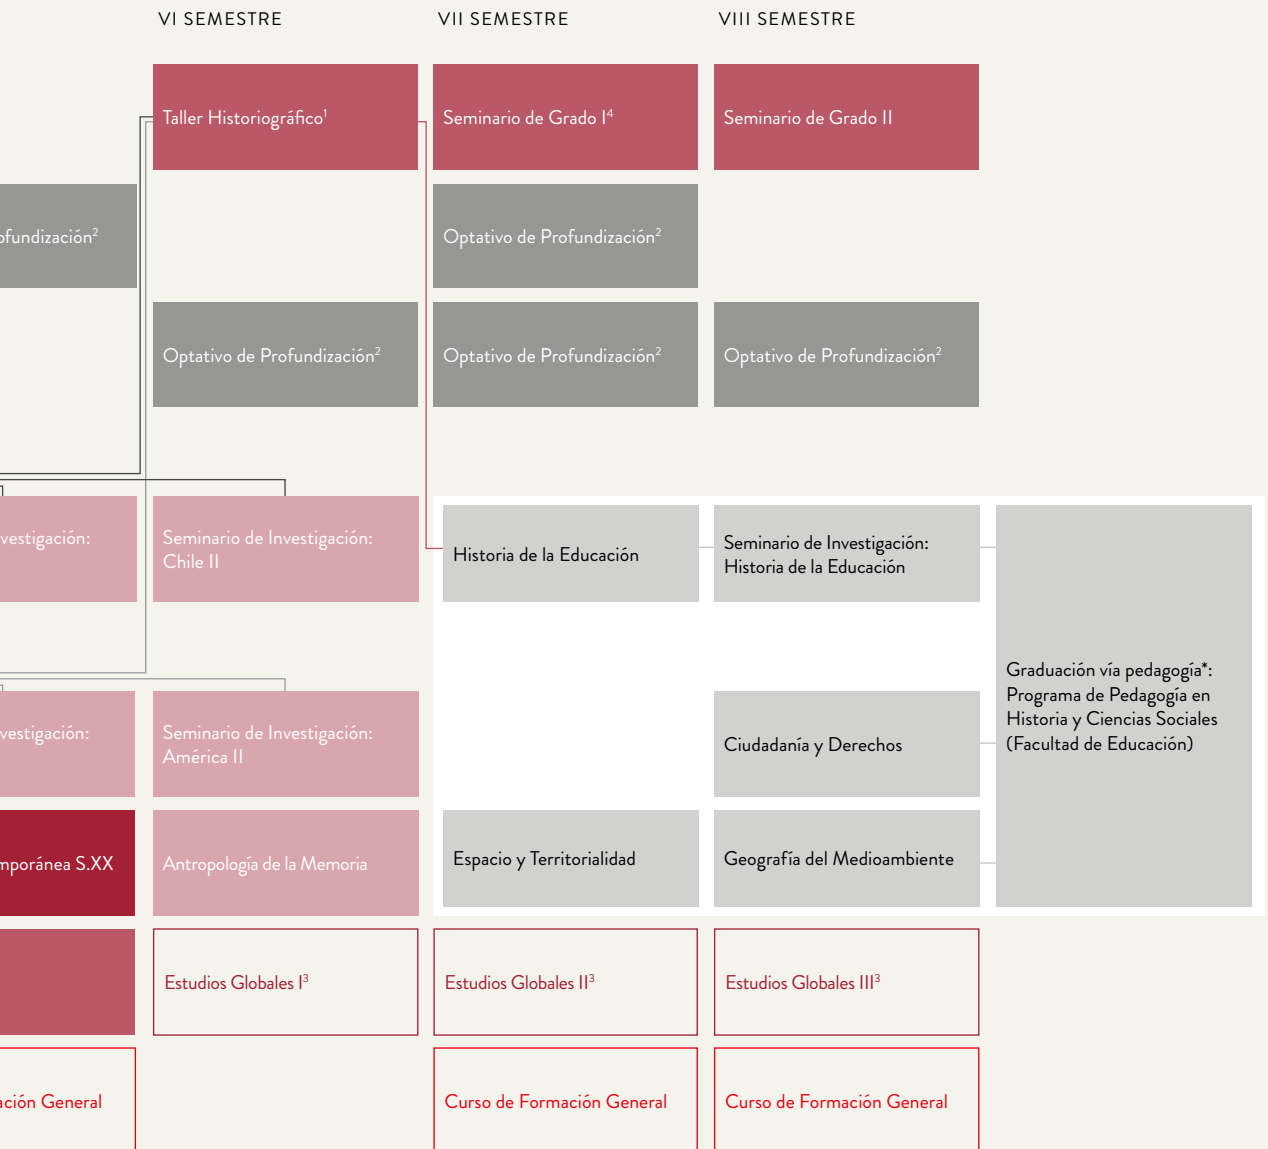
VI SEMESTRE

VII SEMESTRE

VIII SEMESTRE

Taller Historiográfico$^1$

Seminario de Grado I$^4$

Seminario de Grado II

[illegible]fundización$^2$

Optativo de Profundización$^2$

Optativo de Profundización$^2$

Optativo de Profundización$^2$

Optativo de Profundización$^2$

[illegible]vestigación:

Seminario de Investigación: Chile II

Historia de la Educación

Seminario de Investigación: Historia de la Educación

Graduación vía pedagogía*: Programa de Pedagogía en Historia y Ciencias Sociales (Facultad de Educación)

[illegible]vestigación:

Seminario de Investigación: América II

Ciudadanía y Derechos

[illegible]mporánea S.XX

Antropología de la Memoria

Espacio y Territorialidad

Geografía del Medioambiente

Estudios Globales I$^3$

Estudios Globales II$^3$

Estudios Globales III$^3$

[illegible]ación General

Curso de Formación General

Curso de Formación General